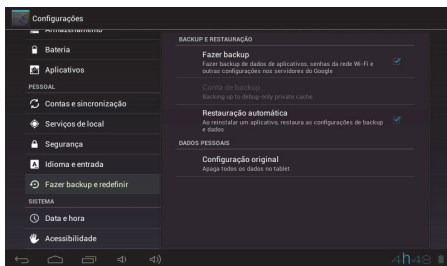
Configurações

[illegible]

Bateria

Aplicativos

PESSOAL

Contas e sincronização

Serviços de local

Segurança

Idioma e entrada

Fazer backup e redefinir

SISTEMA

Data e hora

Acessibilidade

BACKUP E RESTAURAÇÃO

Fazer backup
Fazer backup de dados de aplicativos, senhas da rede Wi-Fi e outras configurações nos servidores do Google

Conta de backup
Backing up to debug-only private cache

Restauração automática
Ao reinstalar um aplicativo, restaura as configurações de backup e dados

DADOS PESSOAIS

Configuração original
Apaga todos os dados no tablet

4h48